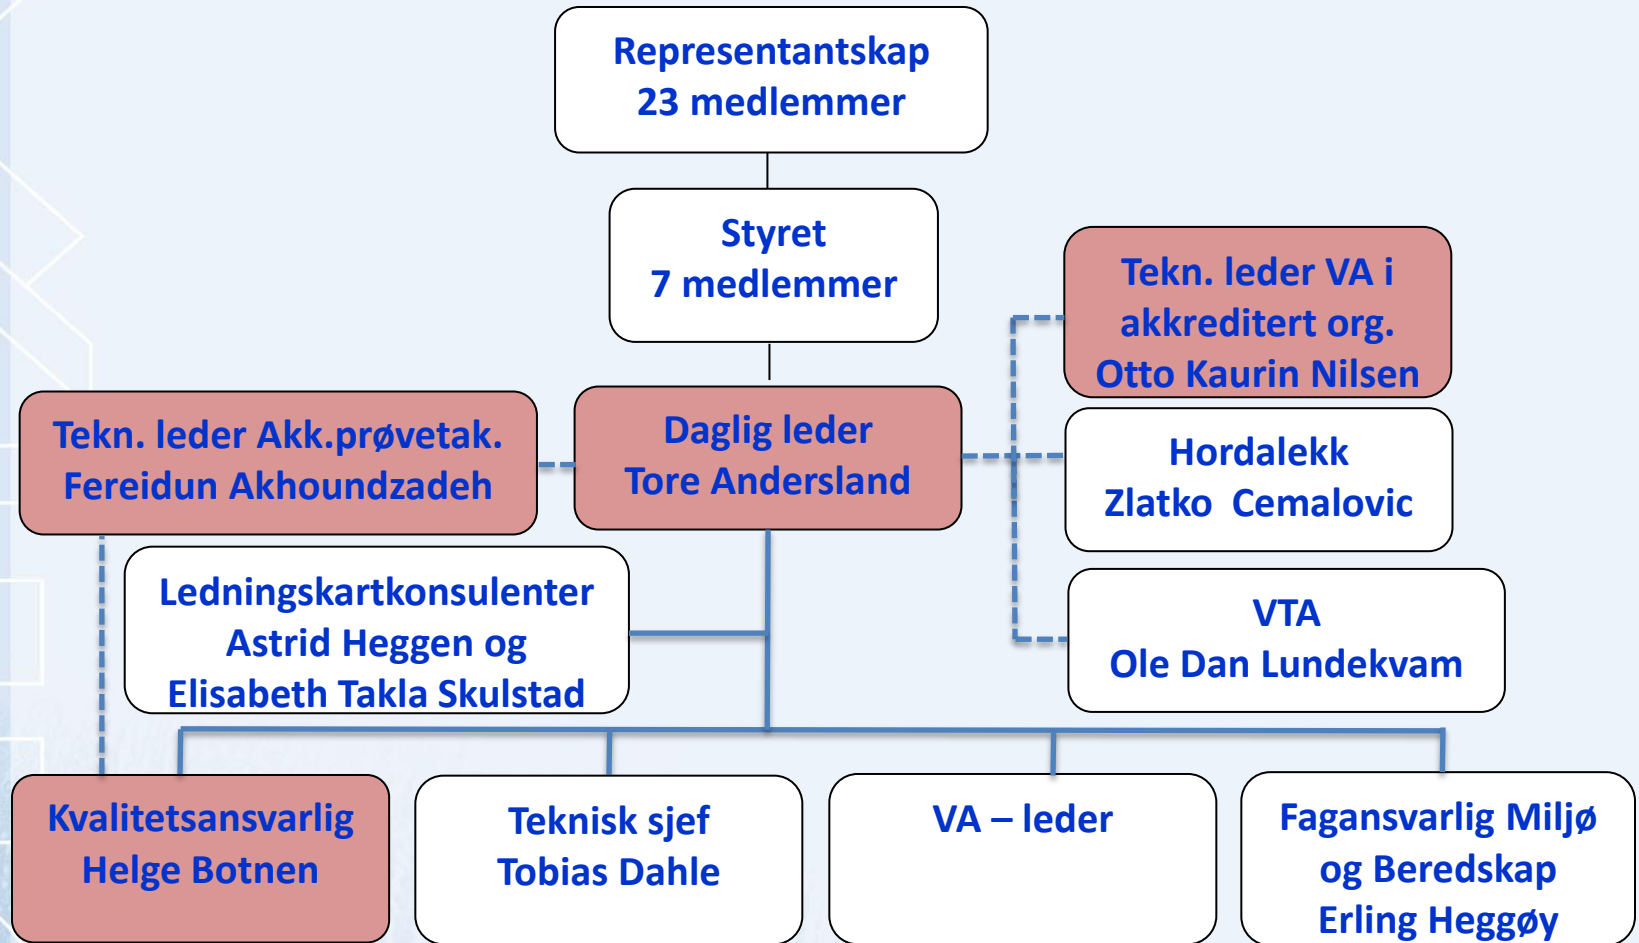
Representantskap
23 medlemmer

Styret
7 medlemmer

Tekn. leder VA i akkreditert org.
Otto Kaurin Nilsen

Tekn. leder Akk.prøvetak.
Fereidun Akhoundzadeh

Daglig leder
Tore Andersland

Hordalekk
Zlatko Cemalovic

Ledningskartkonsulenter
Astrid Heggen og
Elisabeth Takla Skulstad

VTA
Ole Dan Lundekvam

Kvalitetsansvarlig
Helge Botnen

Teknisk sjef
Tobias Dahle

VA – leder

Fagansvarlig Miljø og Beredskap
Erling Heggøy